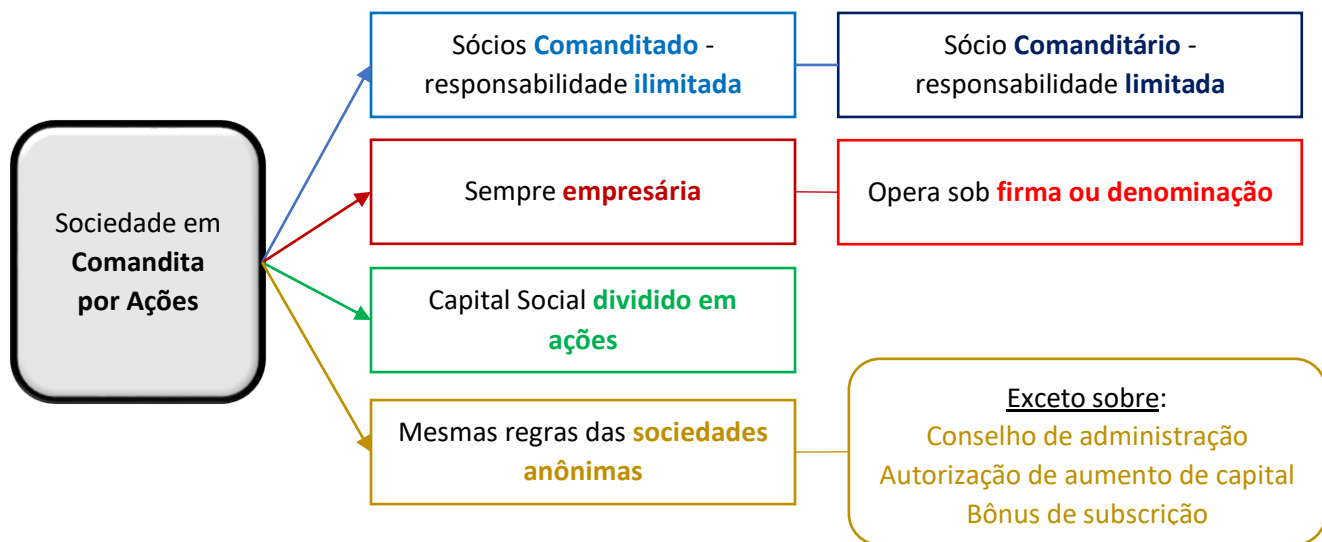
Sociedade em Comandita por Ações

Sócios Comanditado - responsabilidade ilimitada

Sócio Comanditário - responsabilidade limitada

Sempre empresária

Opera sob firma ou denominação

Capital Social dividido em ações

Mesmas regras das sociedades anônimas

Exceto sobre:
Conselho de administração
Autorização de aumento de capital
Bônus de subscrição